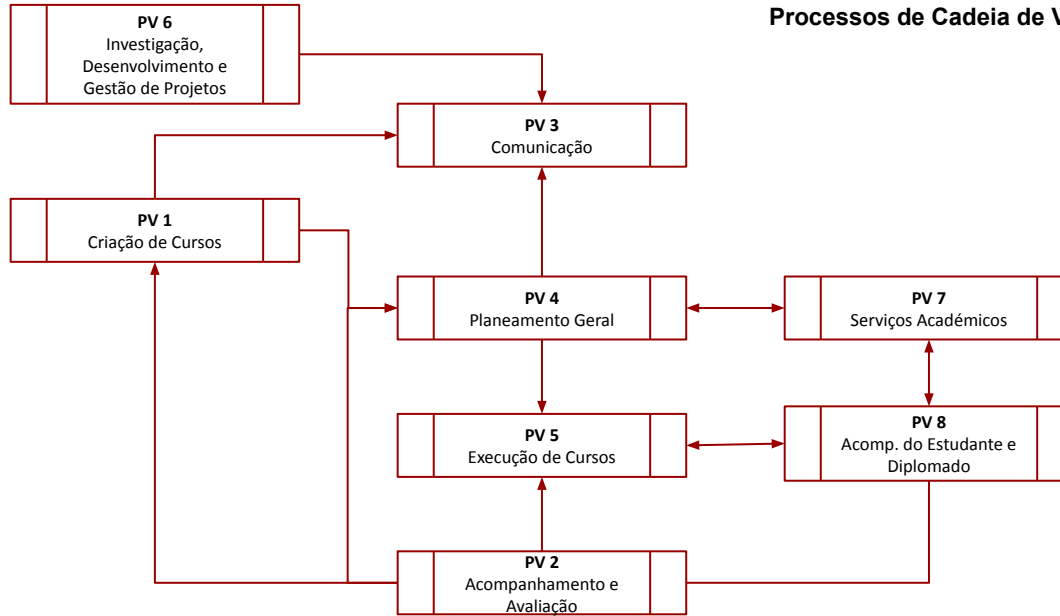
Processos de Cadeia de V

PV 6
Investigação, Desenvolvimento e Gestão de Projetos

PV 3
Comunicação

PV 1
Criação de Cursos

PV 4
Planeamento Geral

PV 7
Serviços Académicos

PV 8
Acomp. do Estudante e Diplomado

PV 5
Execução de Cursos

PV 2
Acompanhamento e Avaliação